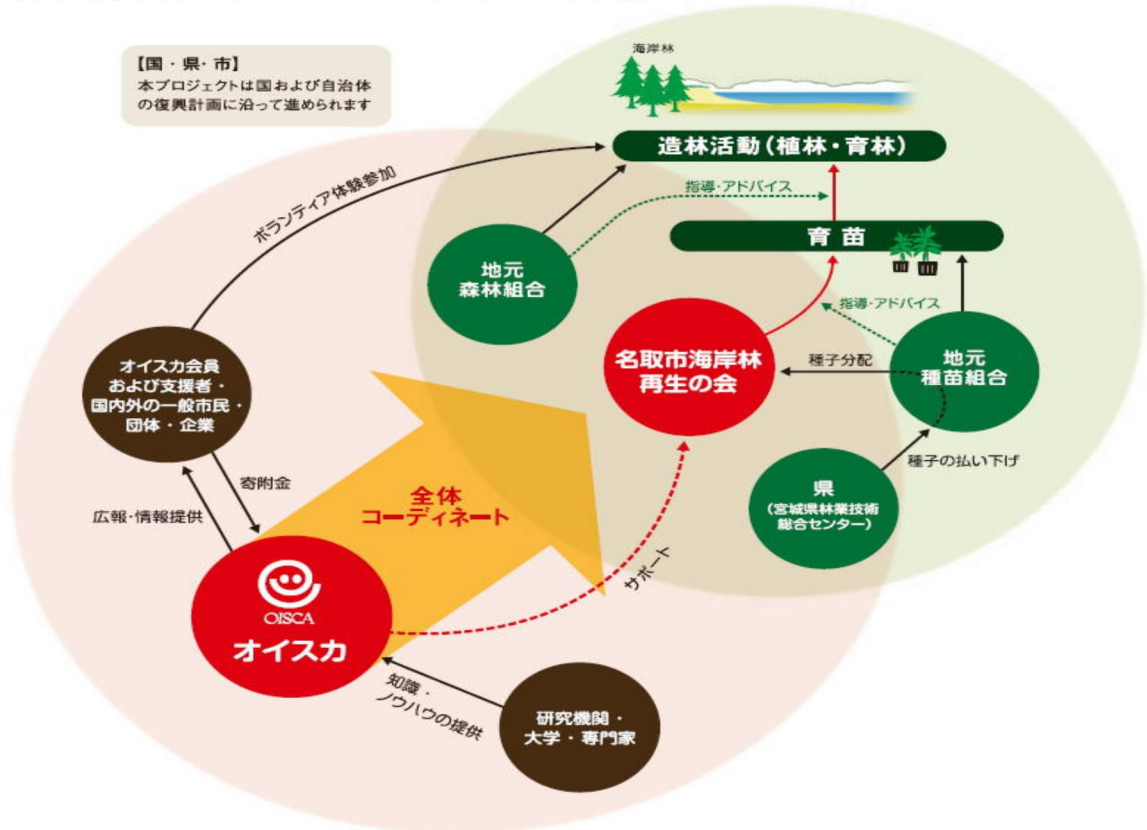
【国・県・市】
本プロジェクトは国および自治体の復興計画に沿って進められます

海岸林

造林活動（植林・育林）

ボランティア体験参加

指導・アドバイス

育苗

地元
森林組合

指導・アドバイス

名取市海岸林
再生の会

種子分配

地元
種苗組合

オイスカ会員
および支援者・
国内外の一般市民・
団体・企業

寄附金

広報・情報提供

全体
コーディネート

種子の払い下げ

県
（宮城県林業技術
総合センター）

サポート

OISCA
オイスカ

知識・
ノウハウの提供

研究機関・
大学・専門家